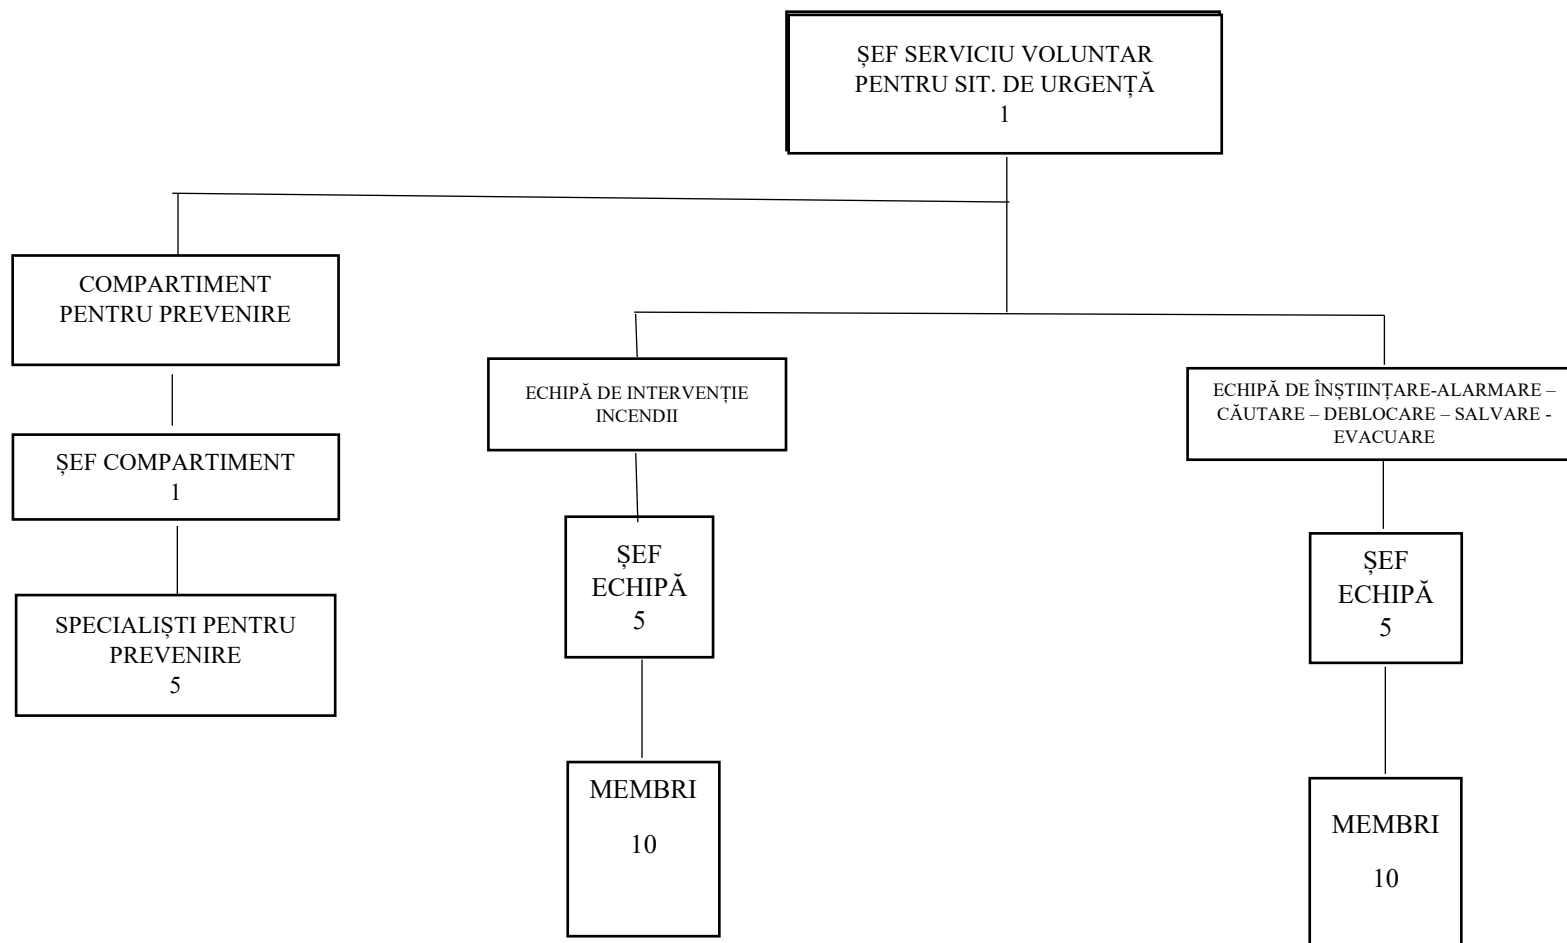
ȘEF SERVICIU VOLUNTAR PENTRU SIT. DE URGENȚĂ
1

COMPARTIMENT PENTRU PREVENIRE

ȘEF COMPARTIMENT
1

SPECIALIȘTI PENTRU PREVENIRE
5

ECHIPĂ DE INTERVENȚIE INCENDII

ȘEF ECHIPĂ
5

MEMBRI
10

ECHIPĂ DE ÎNȘTIINȚARE-ALARMARE – CĂUTARE – DEBLOCARE – SALVARE - EVACUARE

ȘEF ECHIPĂ
5

MEMBRI
10